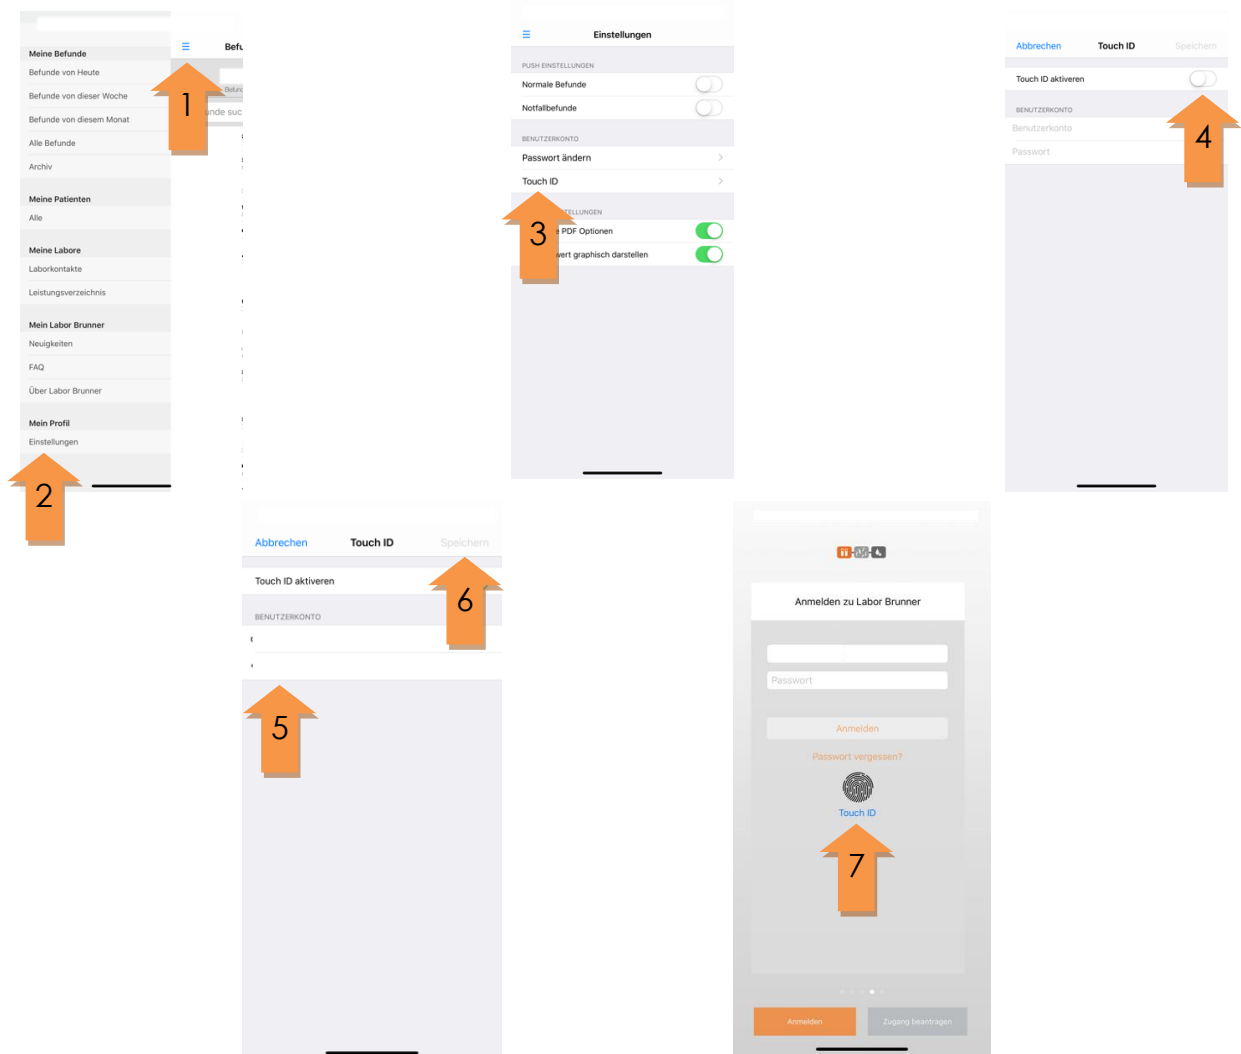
Meine Befunde
Befunde von Heute
Befunde von dieser Woche
Befunde von diesem Monat
Alle Befunde
Archiv

Meine Patienten
Alle

Meine Labore
Laborkontakte
Leistungsverzeichnis

Mein Labor Brunner
Neuigkeiten
FAQ
Über Labor Brunner

Mein Profil
Einstellungen

Befu
Befun
unde suc

1
2

Einstellungen
PUSH EINSTELLUNGEN
Normale Befunde
Notfallbefunde
BENUTZERKONTO
Passwort ändern
Touch ID
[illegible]TELLUNGEN
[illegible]e PDF Optionen
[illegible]wert graphisch darstellen

3

Abbrechen
Touch ID
Speichern
Touch ID aktivieren
BENUTZERKONTO
Benutzerkonto
Passwort

4

Abbrechen
Touch ID
Speichern
Touch ID aktivieren
BENUTZERKONTO

5
6

Anmelden zu Labor Brunner
Passwort
Anmelden
Passwort vergessen?
Touch ID

7

Anmelden
Zugang beantragen